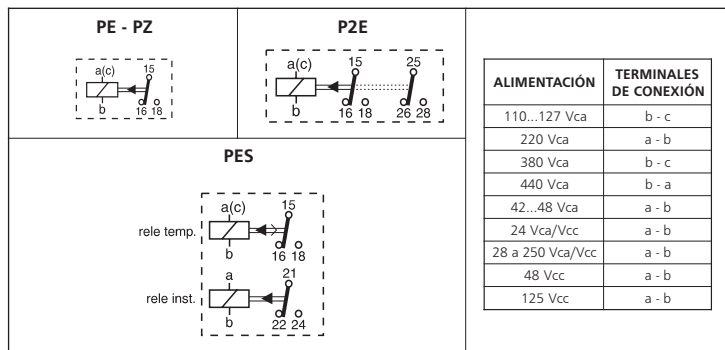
PE - PZ

a(c)
b
15
16 18

P2E

a(c)
b
15
16 18
25
26 28

PES

rele temp.
a(c)
b
15
16 18

rele inst.
a
b
21
22 24

| ALIMENTACIÓN | TERMINALES DE CONEXIÓN |
|---|---|
| 110...127 Vca | b - c |
| 220 Vca | a - b |
| 380 Vca | b - c |
| 440 Vca | b - a |
| 42...48 Vca | a - b |
| 24 Vca/Vcc | a - b |
| 28 a 250 Vca/Vcc | a - b |
| 48 Vcc | a - b |
| 125 Vcc | a - b |